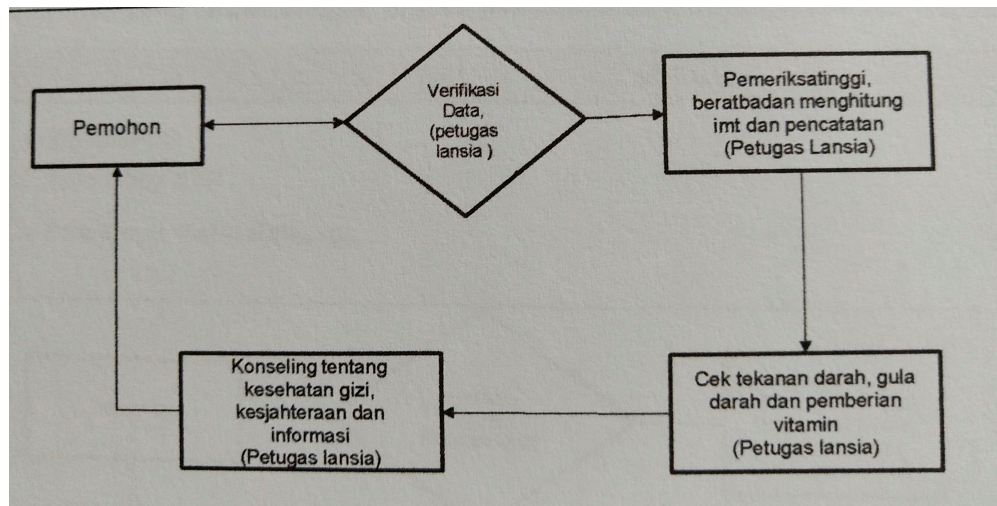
Pemohon

Verifikasi Data, (petugas lansia )

Pemeriksatinggi, beratbadan menghitung imt dan pencatatan (Petugas Lansia)

Cek tekanan darah, gula darah dan pemberian vitamin (Petugas lansia)

Konseling tentang kesehatan gizi, kesjahteraan dan informasi (Petugas lansia)